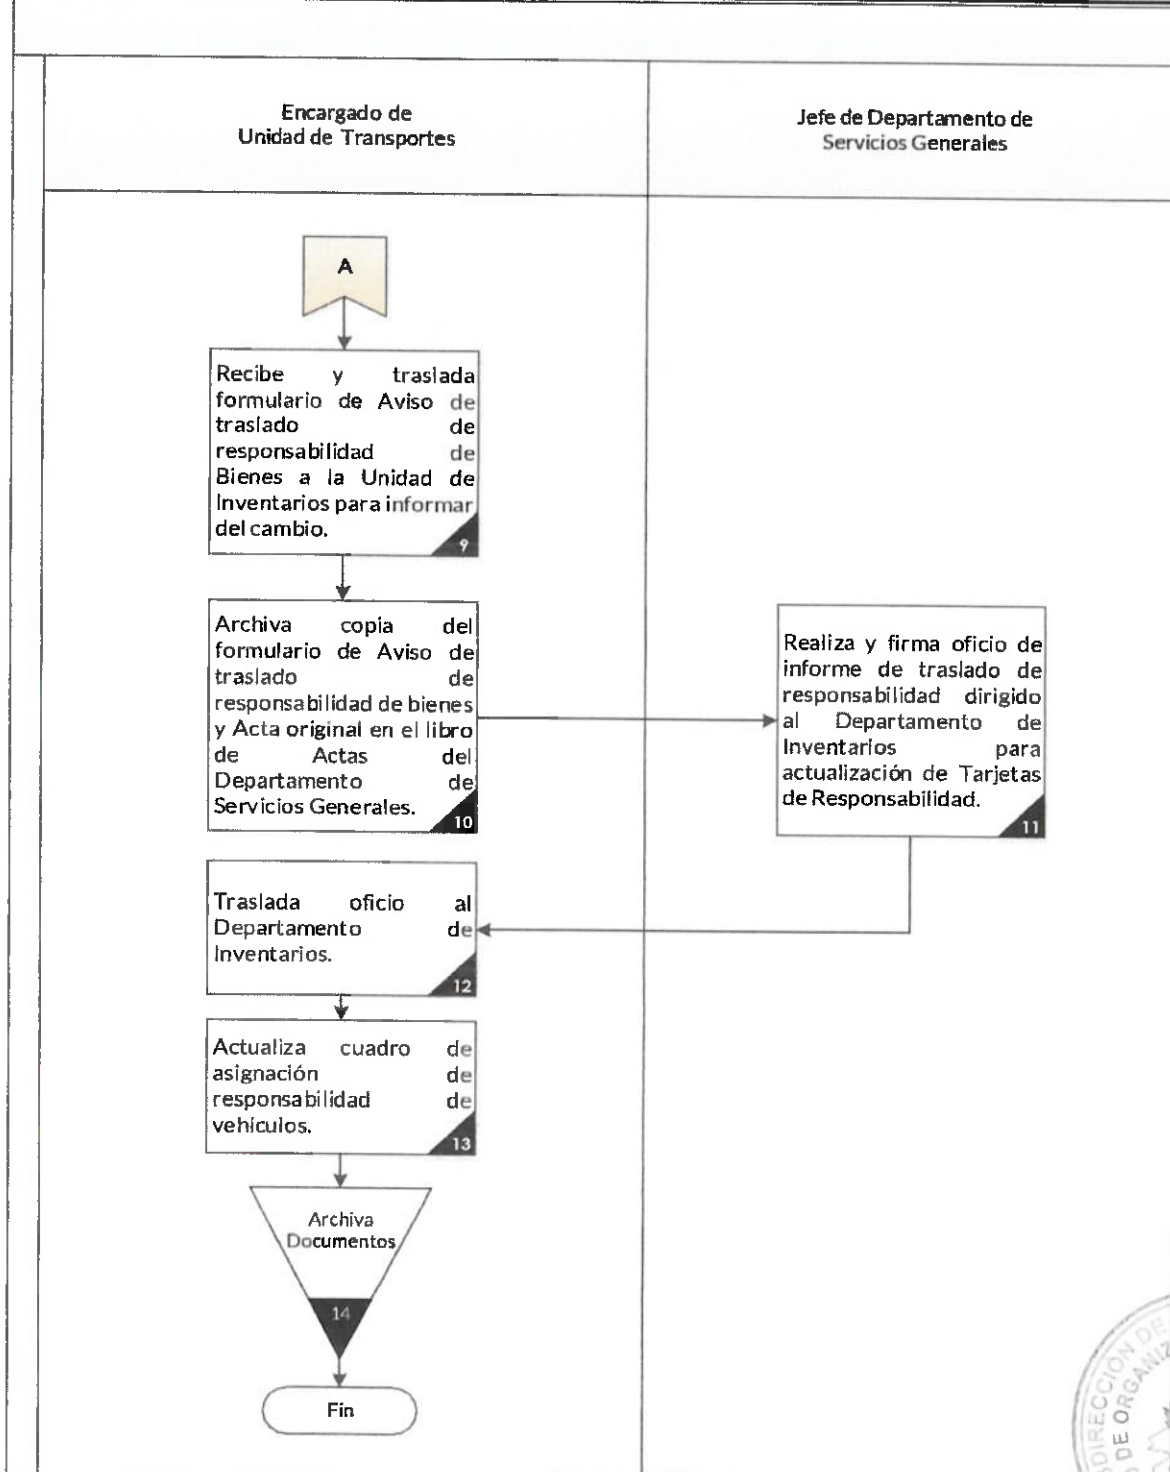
Encargado de Unidad de Transportes

Jefe de Departamento de Servicios Generales

A

Recibe y traslada formulario de Aviso de traslado de responsabilidad de Bienes a la Unidad de Inventarios para informar del cambio.

9

Archiva copia del formulario de Aviso de traslado de responsabilidad de bienes y Acta original en el libro de Actas del Departamento de Servicios Generales.

10

Realiza y firma oficio de informe de traslado de responsabilidad dirigido al Departamento de Inventarios para actualización de Tarjetas de Responsabilidad.

11

Traslada oficio al Departamento de Inventarios.

12

Actualiza cuadro de asignación de responsabilidad de vehículos.

13

Archiva Documentos

14

Fin

DIRECCIÓN DE ORGANIZ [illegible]